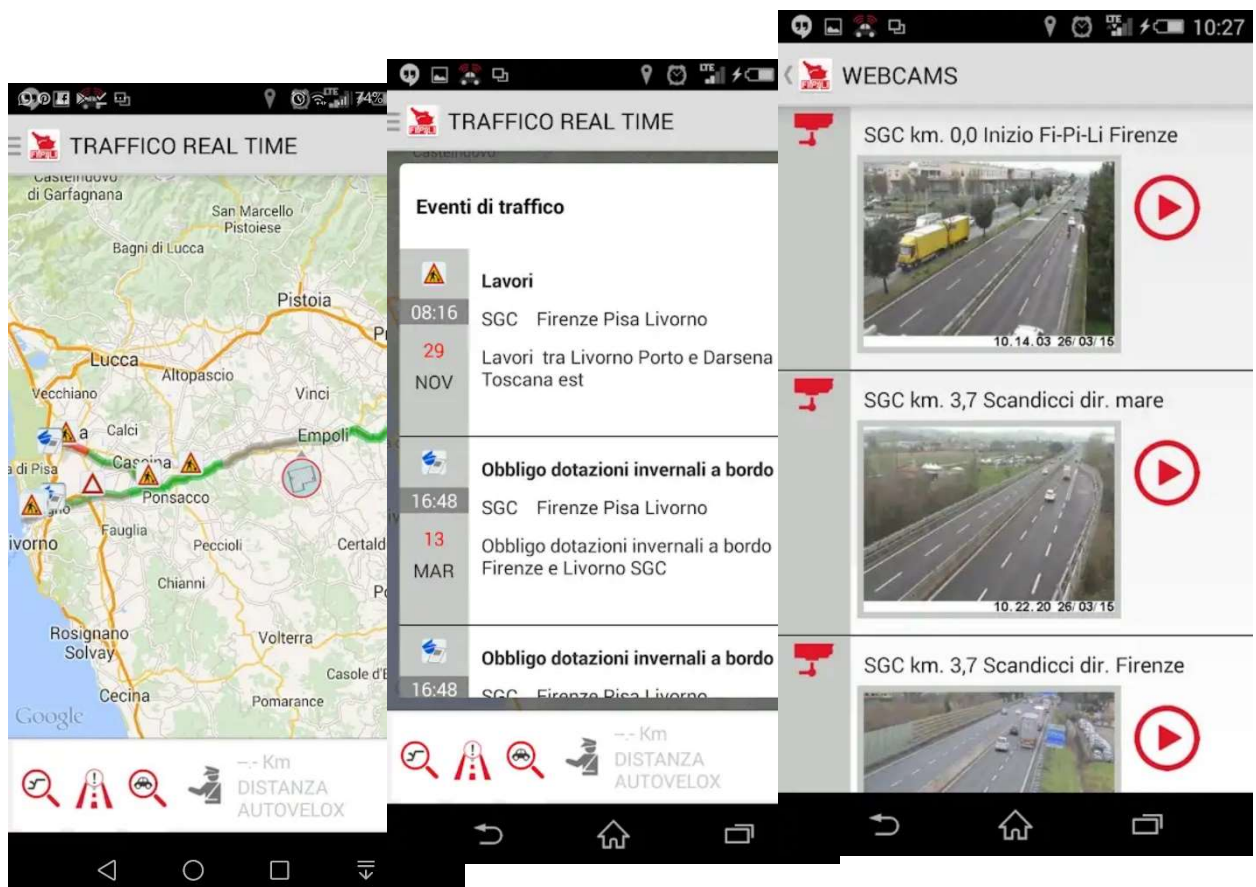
74%

TRAFFICO REAL TIME

Castelnuovo di Garfagnana
San Marcello Pistoiese
Bagni di Lucca
Pistoia
Lucca
Altopascio
Vecchiano
Vinci
Calci
Empoli
di Pisa
Cascina
Ponsacco
Fauglia
Livorno
Peccioli
Certald
Chianni
Rosignano Solvay
Volterra
Casole d'E
Cecina
Pomarance
Google

--.- Km
DISTANZA AUTOVELOX

TRAFFICO REAL TIME

Eventi di traffico

Lavori
08:16
29
NOV
SGC Firenze Pisa Livorno
Lavori tra Livorno Porto e Darsena Toscana est

Obbligo dotazioni invernali a bordo
16:48
13
MAR
SGC Firenze Pisa Livorno
Obbligo dotazioni invernali a bordo Firenze e Livorno SGC

Obbligo dotazioni invernali a bordo
16:48
SGC Firenze Pisa Livorno

--.- Km
DISTANZA AUTOVELOX

10:27
WEBCAMS

SGC km. 0,0 Inizio Fi-Pi-Li Firenze
10.14.03 26/03/15

SGC km. 3,7 Scandicci dir. mare
10.22.20 26/03/15

SGC km. 3,7 Scandicci dir. Firenze